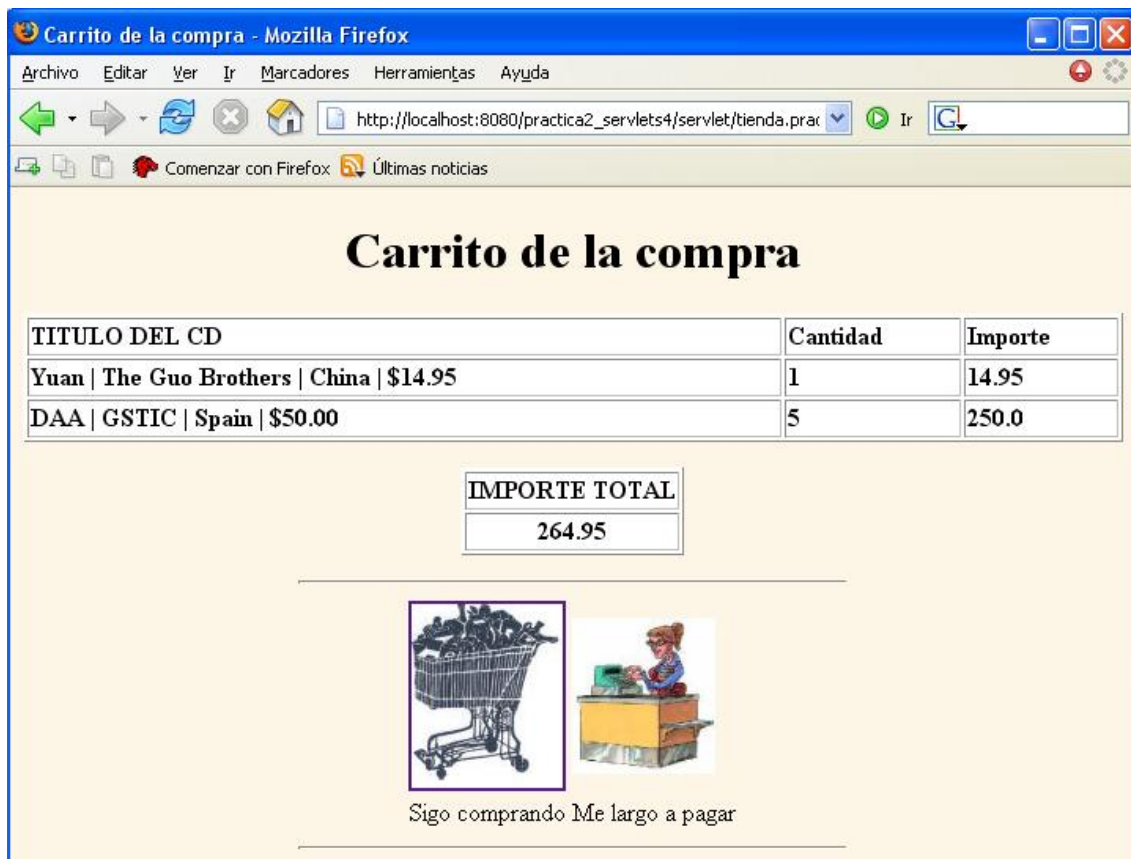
Carrito de la compra - Mozilla Firefox

Archivo Editar Ver Ir Marcadores Herramientas Ayuda

http://localhost:8080/practica2_servlets4/servlet/tienda.prac

Ir

Comenzar con Firefox Últimas noticias

Carrito de la compra

| TITULO DEL CD | Cantidad | Importe |
|---|---|---|
| Yuan \| The Guo Brothers \| China \| $14.95 | 1 | 14.95 |
| DAA \| GSTIC \| Spain \| $50.00 | 5 | 250.0 |

| IMPORTE TOTAL |
|---|
| 264.95 |

Sigo comprando Me largo a pagar